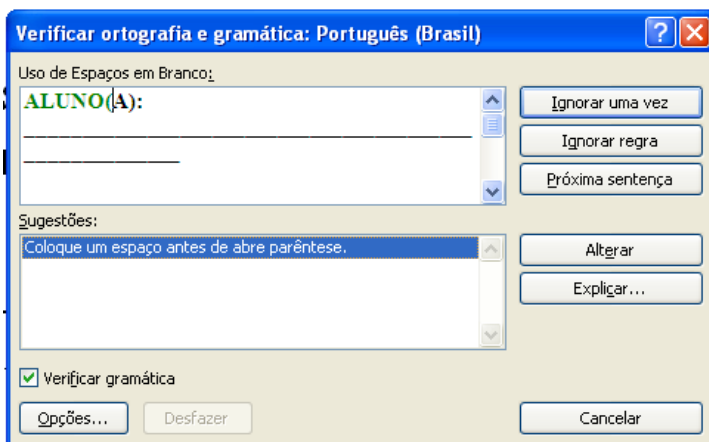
Verificar ortografia e gramática: Português (Brasil)

Uso de Espaços em Branco:

ALUNO(A):
______________________________________
_____________

Ignorar uma vez

Ignorar regra

Próxima sentença

Sugestões:

Coloque um espaço antes de abre parêntese.

Alterar

Explicar...

Verificar gramática

Opções...

Desfazer

Cancelar